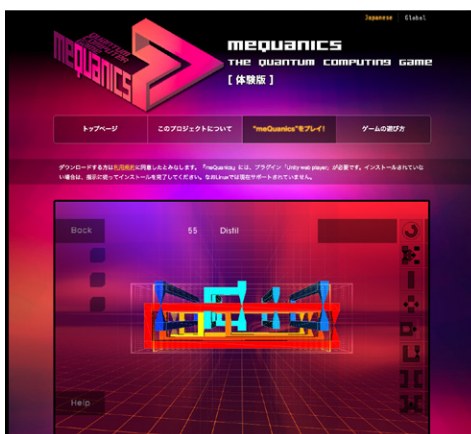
Japanese | Global

meQuanics

meQuanics
THE QUANTUM COMPUTING GAME
[ 体験版 ]

トップページ | このプロジェクトについて | "meQuanics"をプレイ! | ゲームの遊び方

ダウンロードする方は利用規約に同意したとみなします。「meQuanics」には、プラグイン「Unity web player」が必要です。インストールされていない場合は、指示に従ってインストールを完了してください。なおLinuxでは現在サポートされていません。

Back
55
Distil

Help